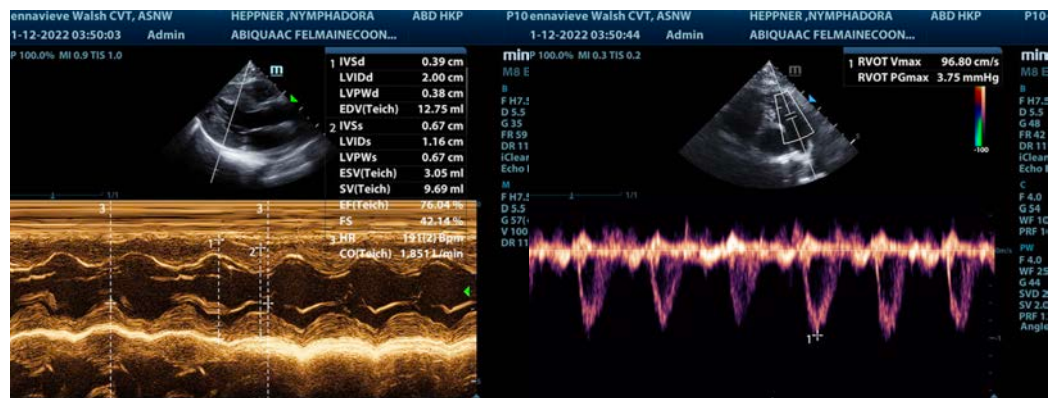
ennavieve Walsh CVT, ASNW HEPPNER ,NYMPHADORA ABD HKP
1-12-2022 03:50:03 Admin ABIQUAAC FELMAINECOON...
P 100.0% MI 0.9 TIS 1.0

| | | |
|---|---|---|
| 1 | IVSd | 0.39 cm |
| | LVIDd | 2.00 cm |
| | LVPWd | 0.38 cm |
| | EDV(Teich) | 12.75 ml |
| 2 | IVSs | 0.67 cm |
| | LVIDs | 1.16 cm |
| | LVPWs | 0.67 cm |
| | ESV(Teich) | 3.05 ml |
| | SV(Teich) | 9.69 ml |
| | EF(Teich) | 76.04 % |
| | FS | 42.14 % |
| 3 | HR | 191(2) Bpm |
| | CO(Teich) | 1.851 L/min |

m
1/1
3 3
1 2

P10 ennavieve Walsh CVT, ASNW HEPPNER ,NYMPHADORA ABD HKP P10
1-12-2022 03:50:44 Admin ABIQUAAC FELMAINECOON...
P 100.0% MI 0.3 TIS 0.2

1 RVOT Vmax 96.80 cm/s
RVOT PGmax 3.75 mmHg

min
M8 E
B
F H7.5
D 5.5
G 35
FR 59
DR 11
iClear
Echo I
M
F H7.5
D 5.5
G 57(
V 100
DR 11

m
-100
1

min
M8 E
F H7.5
D 5.5
G 48
FR 42
DR 11
iClear
Echo I
C
F 4.0
G 54
WF 10
PRF 1
PW
F 4.0
WF 25
G 44
SVD 2
SV 2.0
PRF 1.
Angle